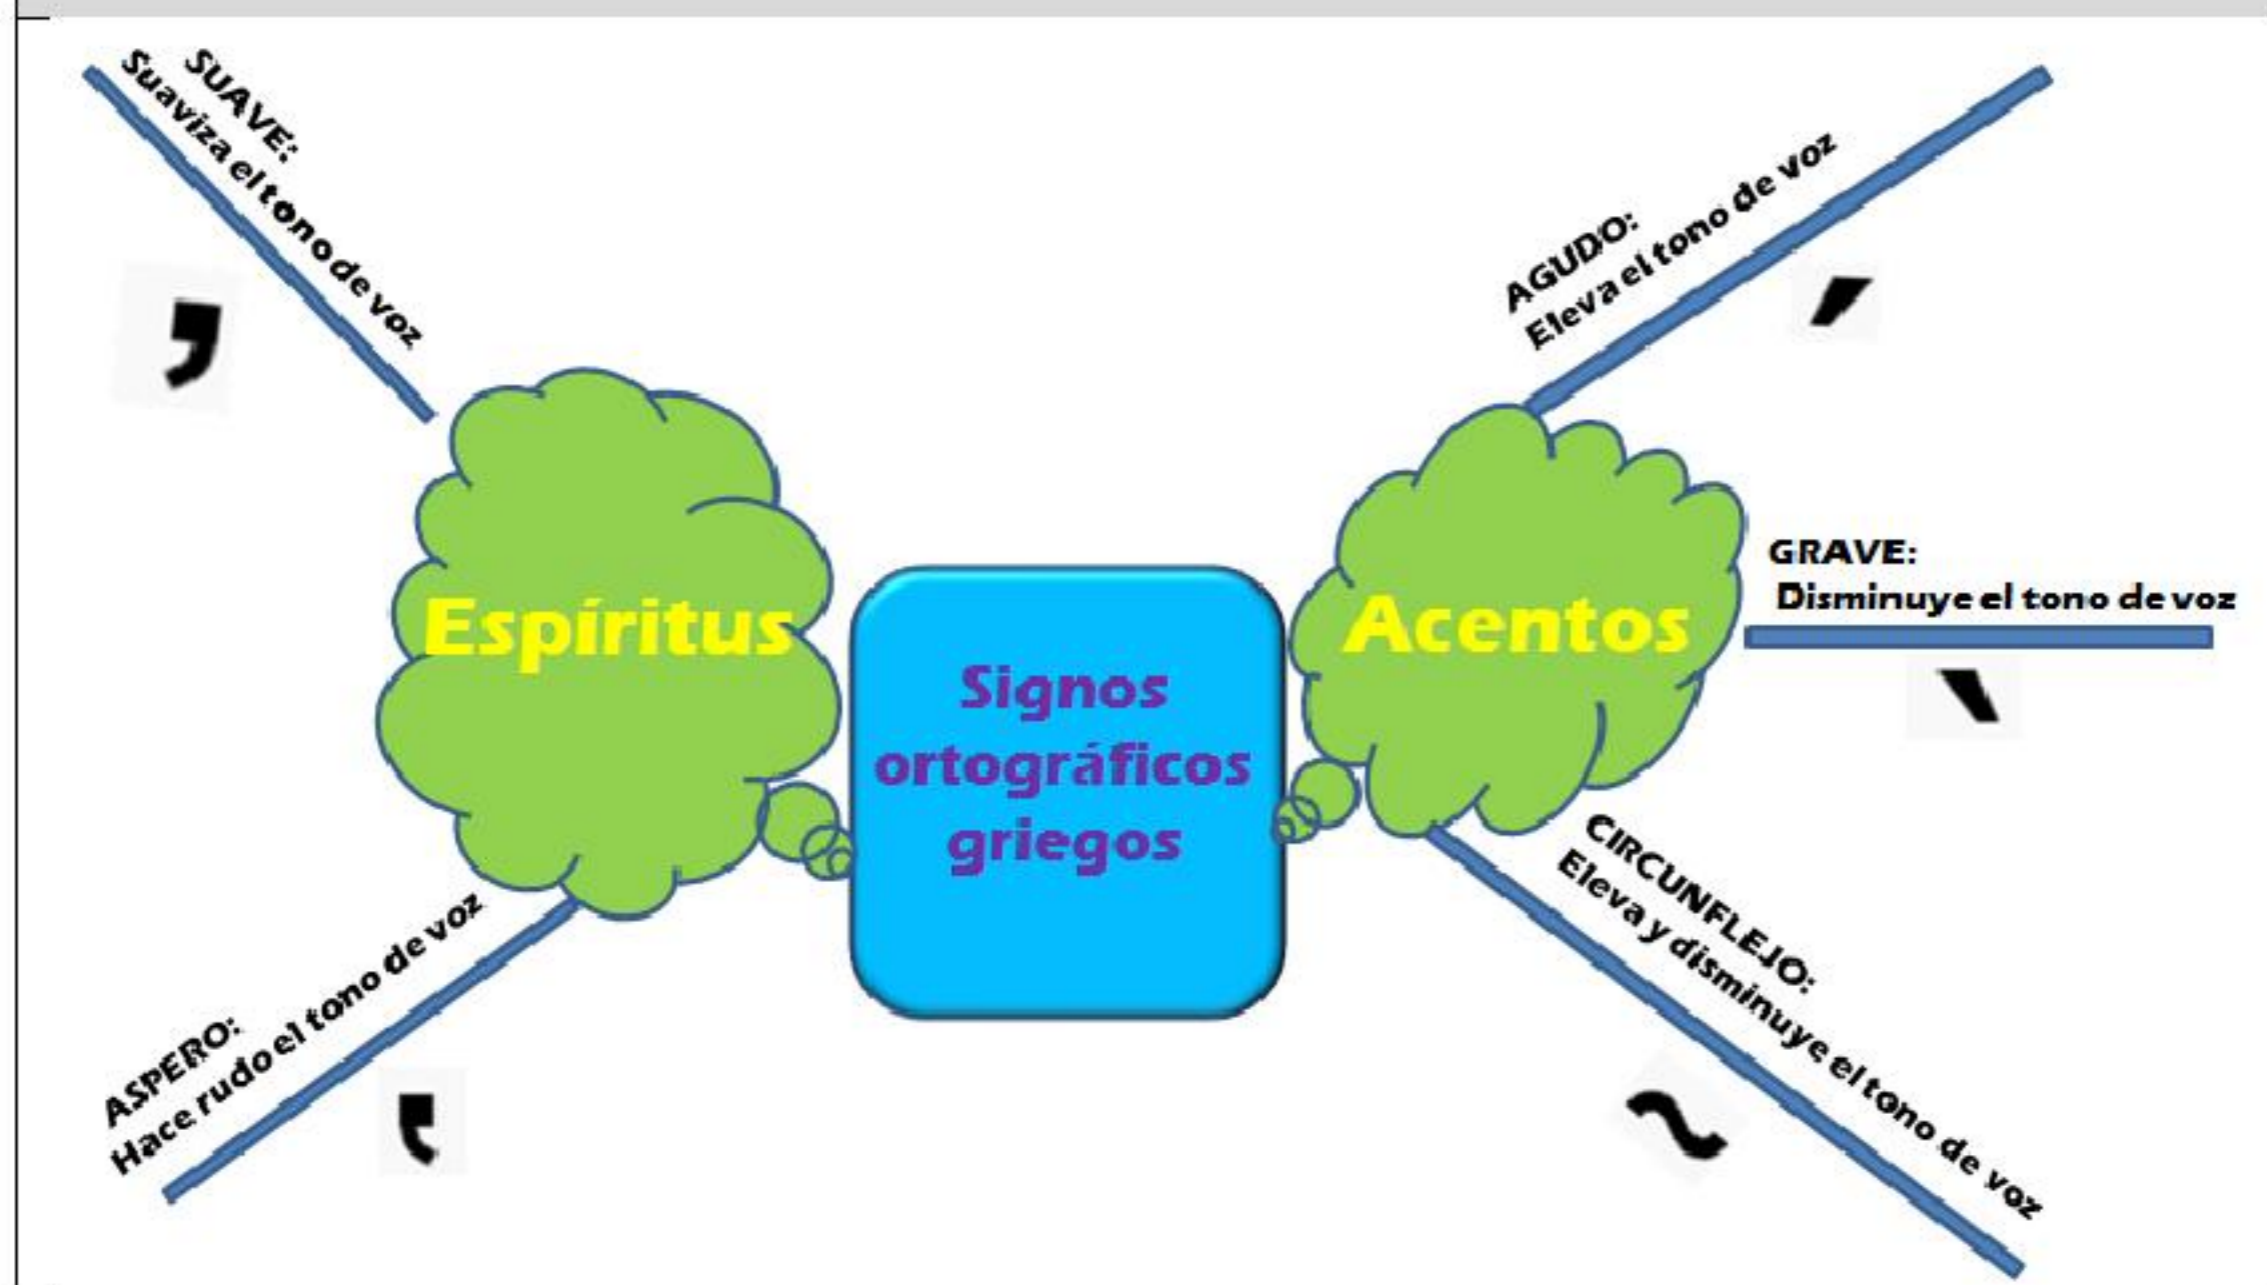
SUAVE:
Suaviza el tono de voz

AGUDO:
Eleva el tono de voz

Espíritus

Signos ortográficos griegos

Acentos

GRAVE:
Disminuye el tono de voz

ASPERO:
Hace rudo el tono de voz

CIRCUNFLEJO:
Eleva y disminuye el tono de voz